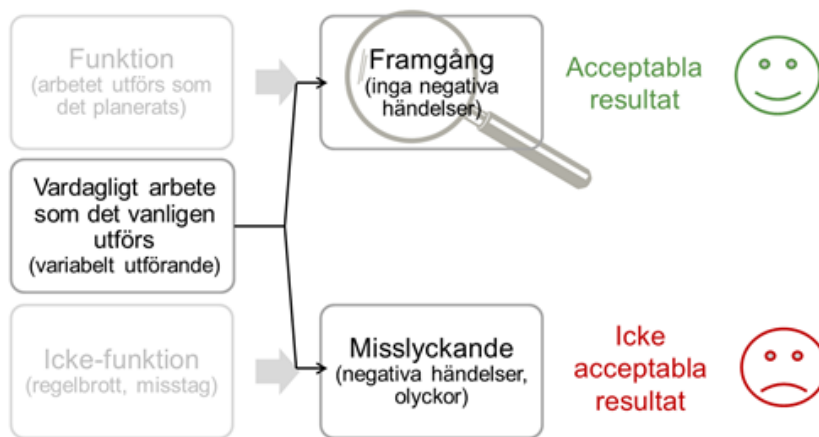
Funktion
(arbetet utförs som det planerats)

Vardagligt arbete som det vanligen utförs
(variabelt utförande)

Icke-funktion
(regelbrott, misstag)

Framgång
(inga negativa händelser)

Acceptabla resultat

Misslyckande
(negativa händelser, olyckor)

Icke acceptabla resultat